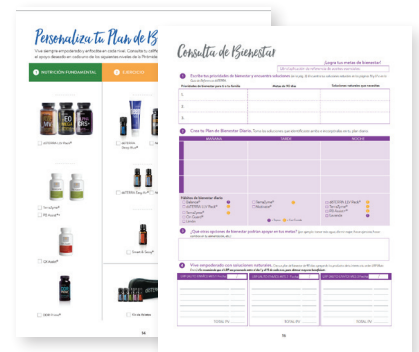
Personaliza tu Plan de Bi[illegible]

Vive siempre empoderado y enfocado en estar bien. Consulta tu calific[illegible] el apoyo deseado en cada uno de los siguientes niveles de la Pirámide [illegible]

1 NUTRICIÓN FUNDAMENTAL

2 SUEÑO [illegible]

dōTERRA Life Vitality®

dōTERRA Serenity®

TerraZyme®

PB Assist®+

Lifelong Vitality™

DDR Prime®

Consulta de Bienestar

¿Logras tus metas de bienestar?
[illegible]

1 Escribe tus prioridades de bienestar y encuentra soluciones en la pág. 4. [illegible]

| Prioridades de bienestar para ti o tu familia | Metas de 90 días | Soluciones naturales que necesitas |
|---|---|---|
| 1. | | |
| 2. | | |
| 3. | | |

2 Crea tu Plan de Bienestar Diario. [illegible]

| MAÑANA | TARDE | NOCHE |
|---|---|---|
| | | |

Hábitos de Bienestar diario
Lifelong Vitality™
dōTERRA Life Vitality®
Serenity®
PB Assist®+
TerraZyme®
Ultimo®

3 ¿Qué otras opciones de bienestar podrían apoyar en tus metas? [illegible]

4 Vive empoderado con soluciones naturales. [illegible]

TOTAL PV
TOTAL PV
TOTAL PV

16